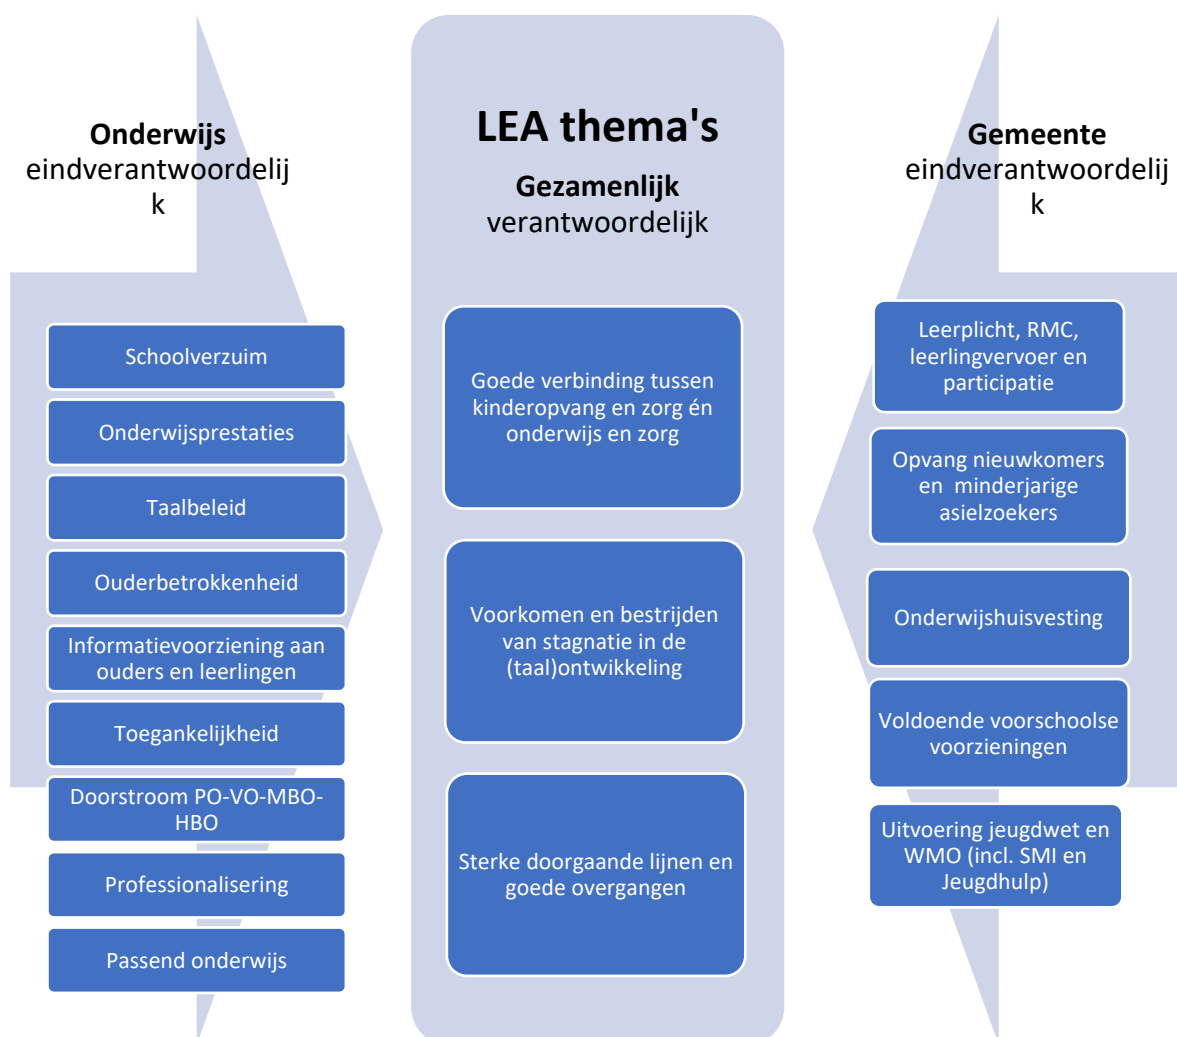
**Onderwijs** eindverantwoordelijk

Schoolverzuim

Onderwijsprestaties

Taalbeleid

Ouderbetrokkenheid

Informatievoorziening aan ouders en leerlingen

Toegankelijkheid

Doorstroom PO-VO-MBO-HBO

Professionalisering

Passend onderwijs

**LEA thema's**

**Gezamenlijk** verantwoordelijk

Goede verbinding tussen kinderopvang en zorg én onderwijs en zorg

Voorkomen en bestrijden van stagnatie in de (taal)ontwikkeling

Sterke doorgaande lijnen en goede overgangen

**Gemeente** eindverantwoordelijk

Leerplicht, RMC, leerlingvervoer en participatie

Opvang nieuwkomers en minderjarige asielzoekers

Onderwijshuisvesting

Voldoende voorschoolse voorzieningen

Uitvoering jeugdwet en WMO (incl. SMI en Jeugdhulp)